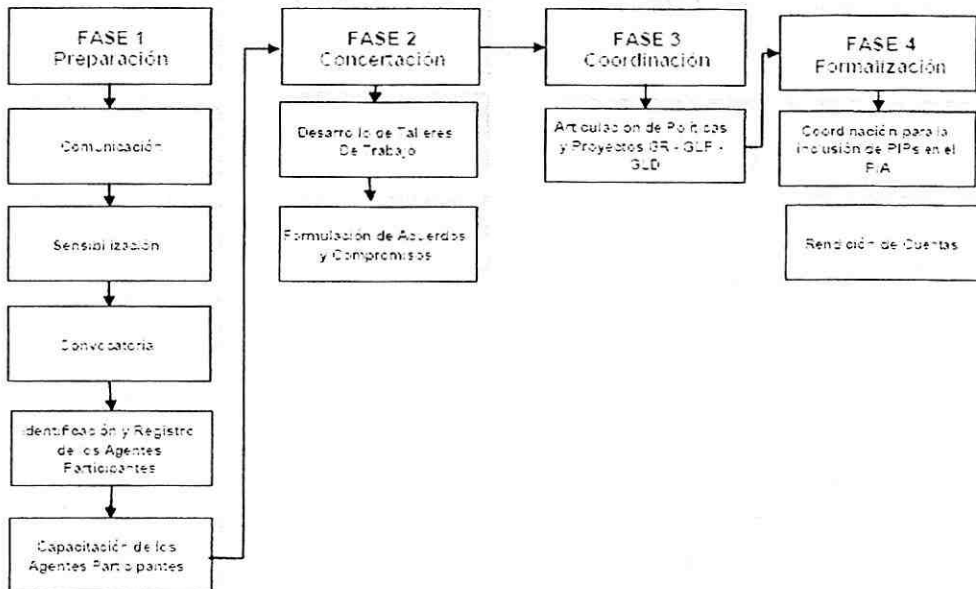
FASE 1
Preparación

Comunicación

Sensibilización

Convocatoria

Identificación y Registro de los Agentes Participantes

Capacitación de los Agentes Participantes

FASE 2
Concertación

Desarrollo de Talleres De Trabajo

Formulación de Acuerdos y Compromisos

FASE 3
Coordinación

Articulación de Políticas y Proyectos GR - GLP - GLD

FASE 4
Formalización

Coordinación para la inclusión de PIPs en el PIA

Rendición de Cuentas